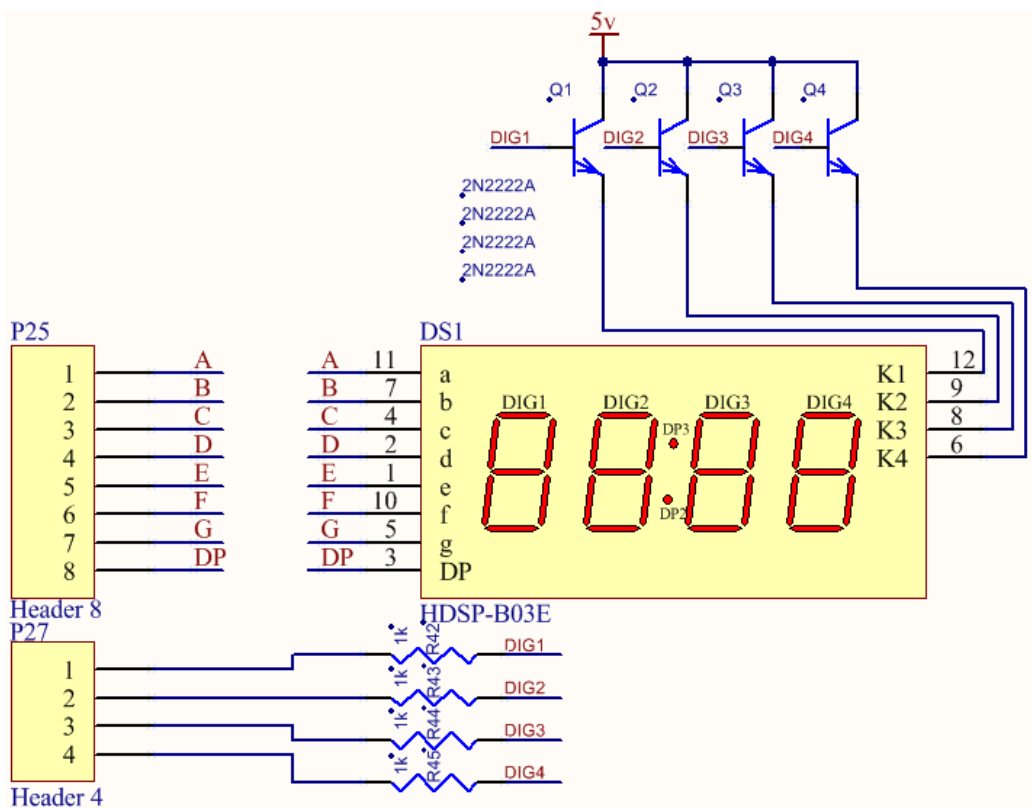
5v

Q1 Q2 Q3 Q4

DIG1 DIG2 DIG3 DIG4

2N2222A
2N2222A
2N2222A
2N2222A

P25

| | | | | |
|---|---|---|---|---|
| 1 | A | A | 11 | a |
| 2 | B | B | 7 | b |
| 3 | C | C | 4 | c |
| 4 | D | D | 2 | d |
| 5 | E | E | 1 | e |
| 6 | F | F | 10 | f |
| 7 | G | G | 5 | g |
| 8 | DP | DP | 3 | DP |

Header 8

DS1

DIG1 DIG2 DP3 DIG3 DIG4
DP2

K1 12
K2 9
K3 8
K4 6

HDSP-B03E

P27

1 1k R42 DIG1
2 1k R43 DIG2
3 1k R44 DIG3
4 1k R45 DIG4

Header 4